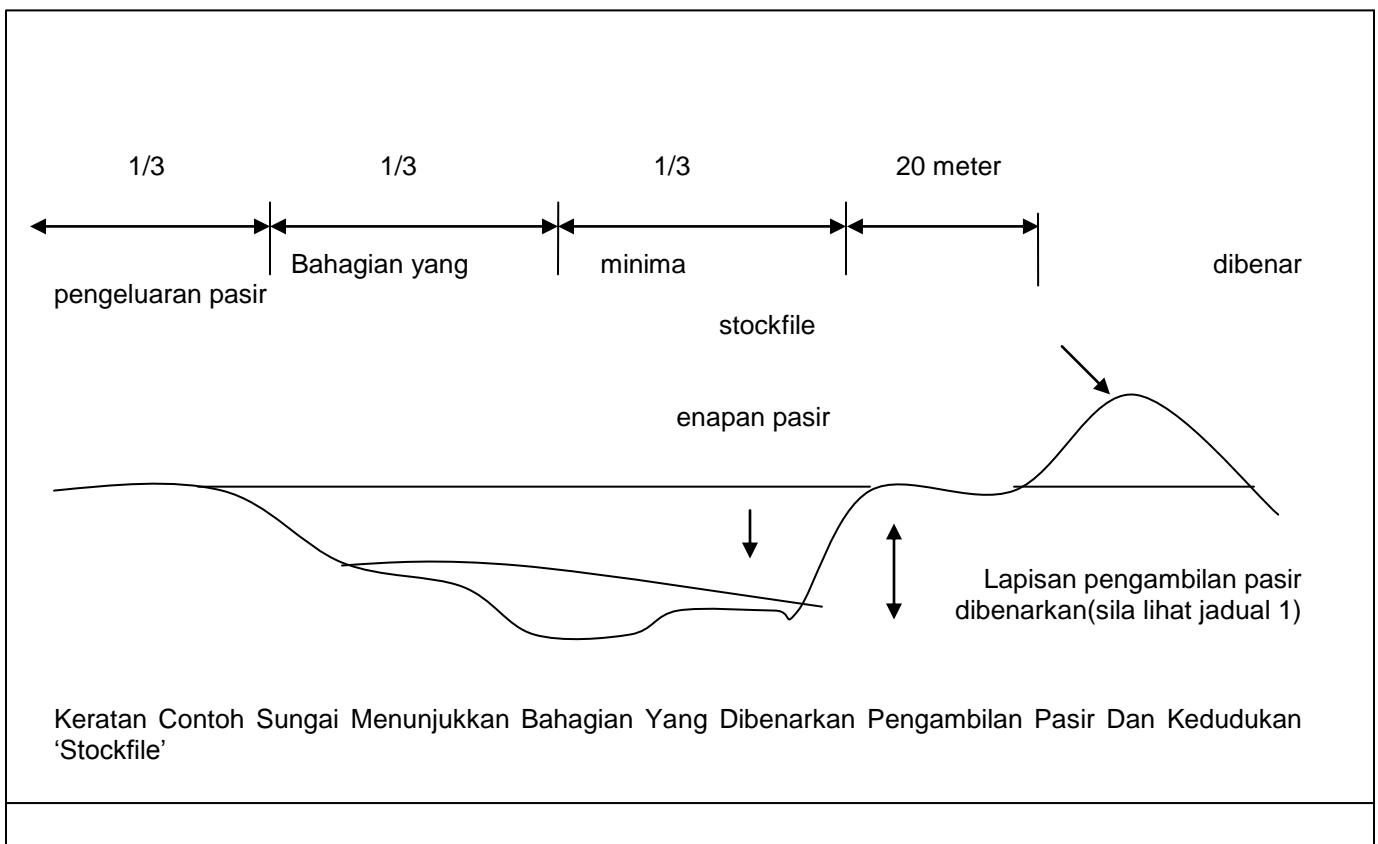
1/3

1/3

1/3

20 meter

Bahagian yang

minima

dibenar

pengeluaran pasir

stockfile

enapan pasir

Lapisan pengambilan pasir dibenarkan(sila lihat jadual 1)

Keratan Contoh Sungai Menunjukkan Bahagian Yang Dibenarkan Pengambilan Pasir Dan Kedudukan 'Stockfile'